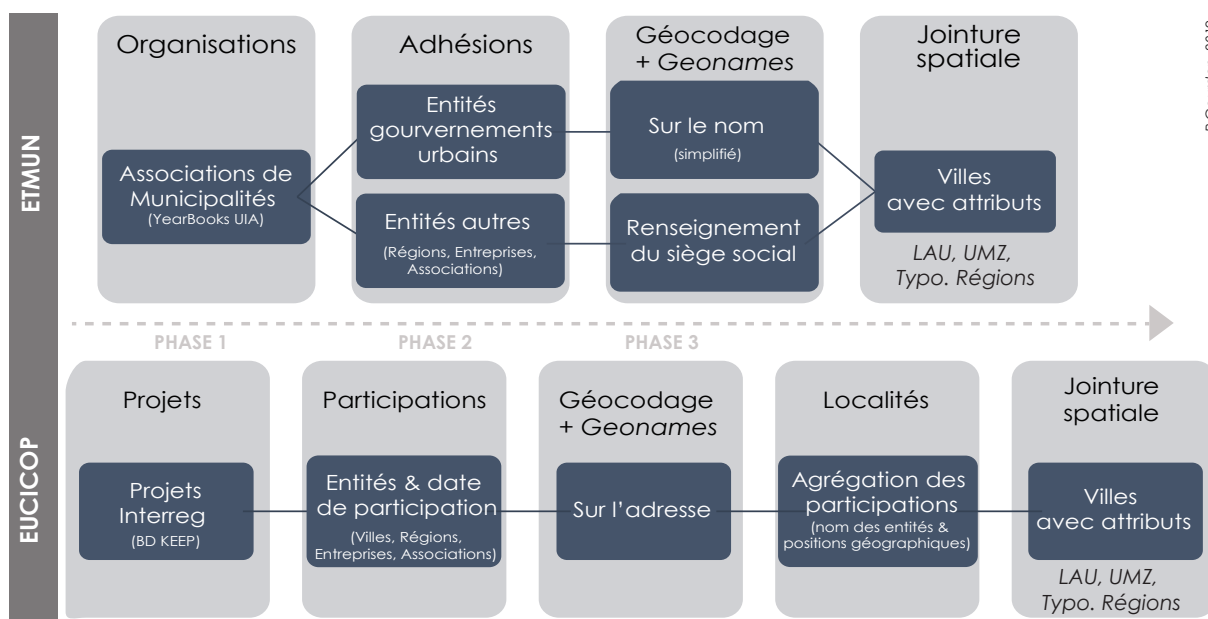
ETMUN

Organisations

Associations de Municipalités
(YearBooks UIA)

Adhésions

Entités gourvernements urbains

Entités autres
(Régions, Entreprises, Associations)

Géocodage + *Geonames*

Sur le nom
(simplifié)

Renseignement du siège social

Jointure spatiale

Villes avec attributs

*LAU, UMZ, Typo. Régions*

PHASE 1

PHASE 2

PHASE 3

EUCICOP

Projets

Projets Interreg
(BD KEEP)

Participations

Entités & date de participation
(Villes, Régions, Entreprises, Associations)

Géocodage + *Geonames*

Sur l'adresse

Localités

Agrégation des participations
(nom des entités & positions géographiques)

Jointure spatiale

Villes avec attributs

*LAU, UMZ, Typo. Régions*

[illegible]